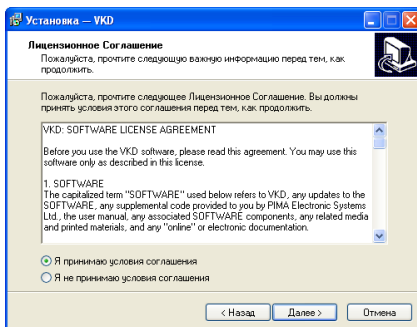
Установка — VKD

Лицензионное Соглашение
Пожалуйста, прочтите следующую важную информацию перед тем, как продолжить.

Пожалуйста, прочтите следующее Лицензионное Соглашение. Вы должны принять условия этого соглашения перед тем, как продолжить.

VKD: SOFTWARE LICENSE AGREEMENT

Before you use the VKD software, please read this agreement. You may use this software only as described in this license.

1. SOFTWARE
The capitalized term "SOFTWARE" used below refers to VKD, any updates to the SOFTWARE, any supplemental code provided to you by PIMA Electronic Systems Ltd., the user manual, any associated SOFTWARE components, any related media and printed materials, and any "online" or electronic documentation.

Я принимаю условия соглашения
Я не принимаю условия соглашения

< Назад   Далее >   Отмена